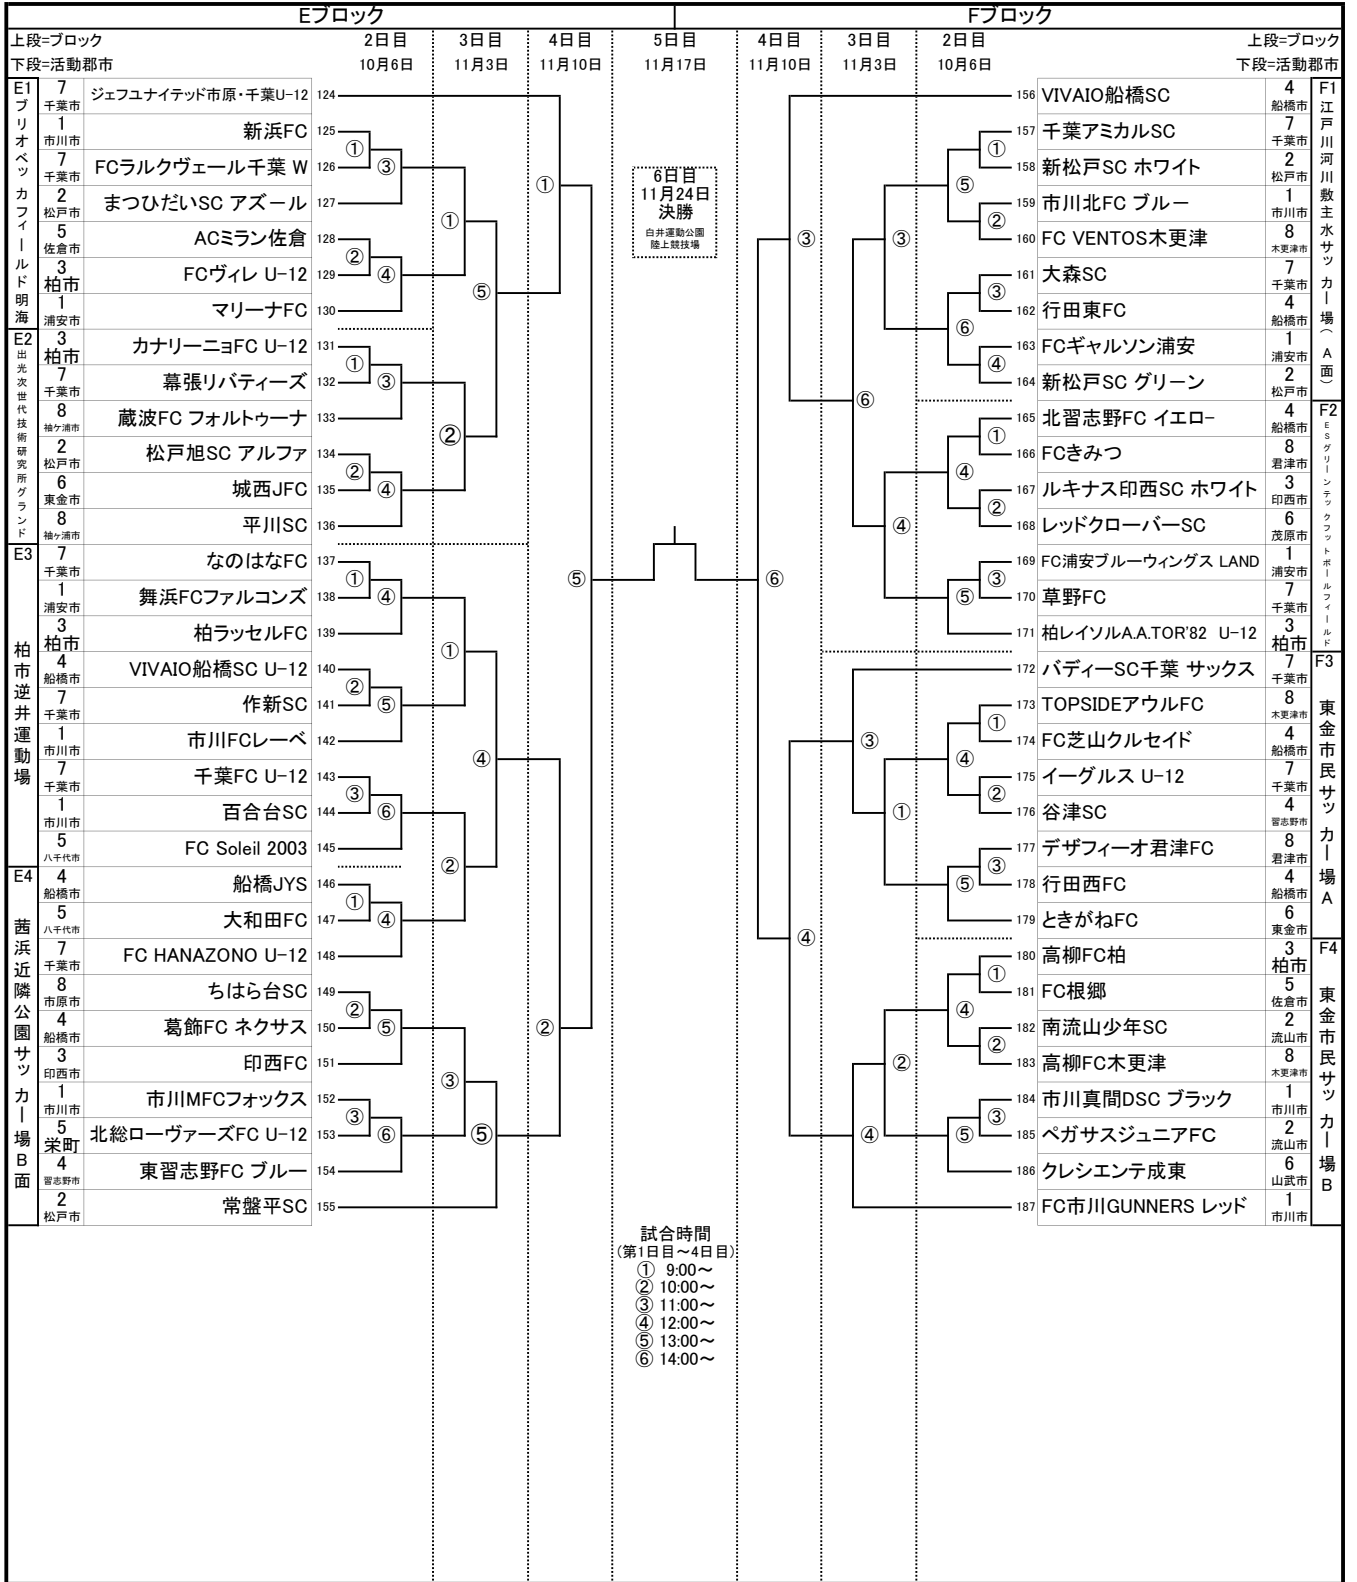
Eブロック

Fブロック

上段=ブロック
下段=活動郡市

2日目 10月6日 | 3日目 11月3日 | 4日目 11月10日 | 5日目 11月17日 | 4日目 11月10日 | 3日目 11月3日 | 2日目 10月6日

上段=ブロック
下段=活動郡市

E1 ブリオベッカフィールド明海
7 千葉市 ジェフユナイテッド市原・千葉U-12 124
1 市川市 新浜FC 125
7 千葉市 FCラルクヴェール千葉 W 126
2 松戸市 まつひだいSC アズール 127
5 佐倉市 ACミラン佐倉 128
3 柏市 FCヴィレ U-12 129
1 浦安市 マリーナFC 130

E2 出光次世代技術研究所グランド
3 柏市 カナリーニョFC U-12 131
7 千葉市 幕張リバティーズ 132
8 袖ケ浦市 蔵波FC フォルトゥーナ 133
2 松戸市 松戸旭SC アルファ 134
6 東金市 城西JFC 135
8 袖ケ浦市 平川SC 136

E3 柏市逆井運動場
7 千葉市 なのはなFC 137
1 浦安市 舞浜FCファルコンズ 138
3 柏市 柏ラッセルFC 139
4 船橋市 VIVAIO船橋SC U-12 140
7 千葉市 作新SC 141
1 市川市 市川FCレーベ 142
7 千葉市 千葉FC U-12 143
1 市川市 百合台SC 144
5 八千代市 FC Soleil 2003 145

E4 茜浜近隣公園サッカー場B面
4 船橋市 船橋JYS 146
5 八千代市 大和田FC 147
7 千葉市 FC HANAZONO U-12 148
8 市原市 ちはら台SC 149
4 船橋市 葛飾FC ネクサス 150
3 印西市 印西FC 151
1 市川市 市川MFCフォックス 152
5 栄町 北総ローヴァーズFC U-12 153
4 習志野市 東習志野FC ブルー 154
2 松戸市 常盤平SC 155

① ③ ① ② ④ ⑤ ① ③ ② ② ④ ① ④ ① ② ⑤ ④ ③ ⑥ ② ① ④ ② ② ⑤ ③ ③ ⑥ ⑤ ⑤ ① ⑤ ②

6日目
11月24日
決勝
白井運動公園
陸上競技場

⑤ ⑥

156 VIVAIO船橋SC 4 船橋市
157 千葉アミカルSC 7 千葉市
158 新松戸SC ホワイト 2 松戸市
159 市川北FC ブルー 1 市川市
160 FC VENTOS木更津 8 木更津市
161 大森SC 7 千葉市
162 行田東FC 4 船橋市
163 FCギャルソン浦安 1 浦安市
164 新松戸SC グリーン 2 松戸市
F1 江戸川河川敷主水サッカー場(A面)

165 北習志野FC イエロー 4 船橋市
166 FCきみつ 8 君津市
167 ルキナス印西SC ホワイト 3 印西市
168 レッドクローバーSC 6 茂原市
169 FC浦安ブルーウィングス LAND 1 浦安市
170 草野FC 7 千葉市
171 柏レイソルA.A.TOR'82 U-12 3 柏市
F2 ESグリーンテックフットボールフィールド

172 バディーSC千葉 サックス 7 千葉市
173 TOPSIDEアウルFC 8 木更津市
174 FC芝山クルセイド 4 船橋市
175 イーグルス U-12 7 千葉市
176 谷津SC 4 習志野市
177 デザフィーオ君津FC 8 君津市
178 行田西FC 4 船橋市
179 ときがねFC 6 東金市
F3 東金市民サッカー場A

180 高柳FC柏 3 柏市
181 FC根郷 5 佐倉市
182 南流山少年SC 2 流山市
183 高柳FC木更津 8 木更津市
184 市川真間DSC ブラック 1 市川市
185 ペガサスジュニアFC 2 流山市
186 クレシエンテ成東 6 山武市
187 FC市川GUNNERS レッド 1 市川市
F4 東金市民サッカー場B

③ ① ⑤ ② ③ ③ ⑥ ④ ⑥ ① ④ ② ④ ③ ⑤ ③ ① ④ ② ① ③ ⑤ ④ ② ① ④ ② ④ ③ ⑤

試合時間
(第1日目~4日目)
① 9:00~
② 10:00~
③ 11:00~
④ 12:00~
⑤ 13:00~
⑥ 14:00~